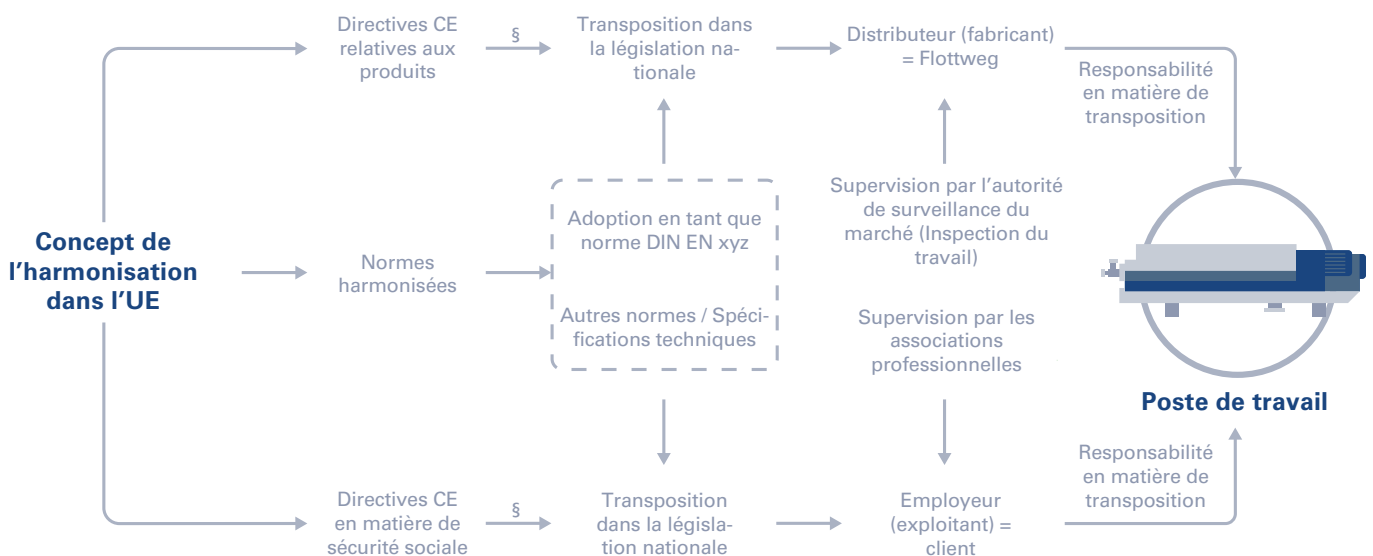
Concept de l'harmonisation dans l'UE

Directives CE relatives aux produits

§

Transposition dans la législation nationale

Distributeur (fabricant) = Flottweg

Responsabilité en matière de transposition

Normes harmonisées

Adoption en tant que norme DIN EN xyz

Autres normes / Spécifications techniques

Supervision par l'autorité de surveillance du marché (Inspection du travail)

Supervision par les associations professionnelles

Poste de travail

Directives CE en matière de sécurité sociale

§

Transposition dans la législation nationale

Employeur (exploitant) = client

Responsabilité en matière de transposition